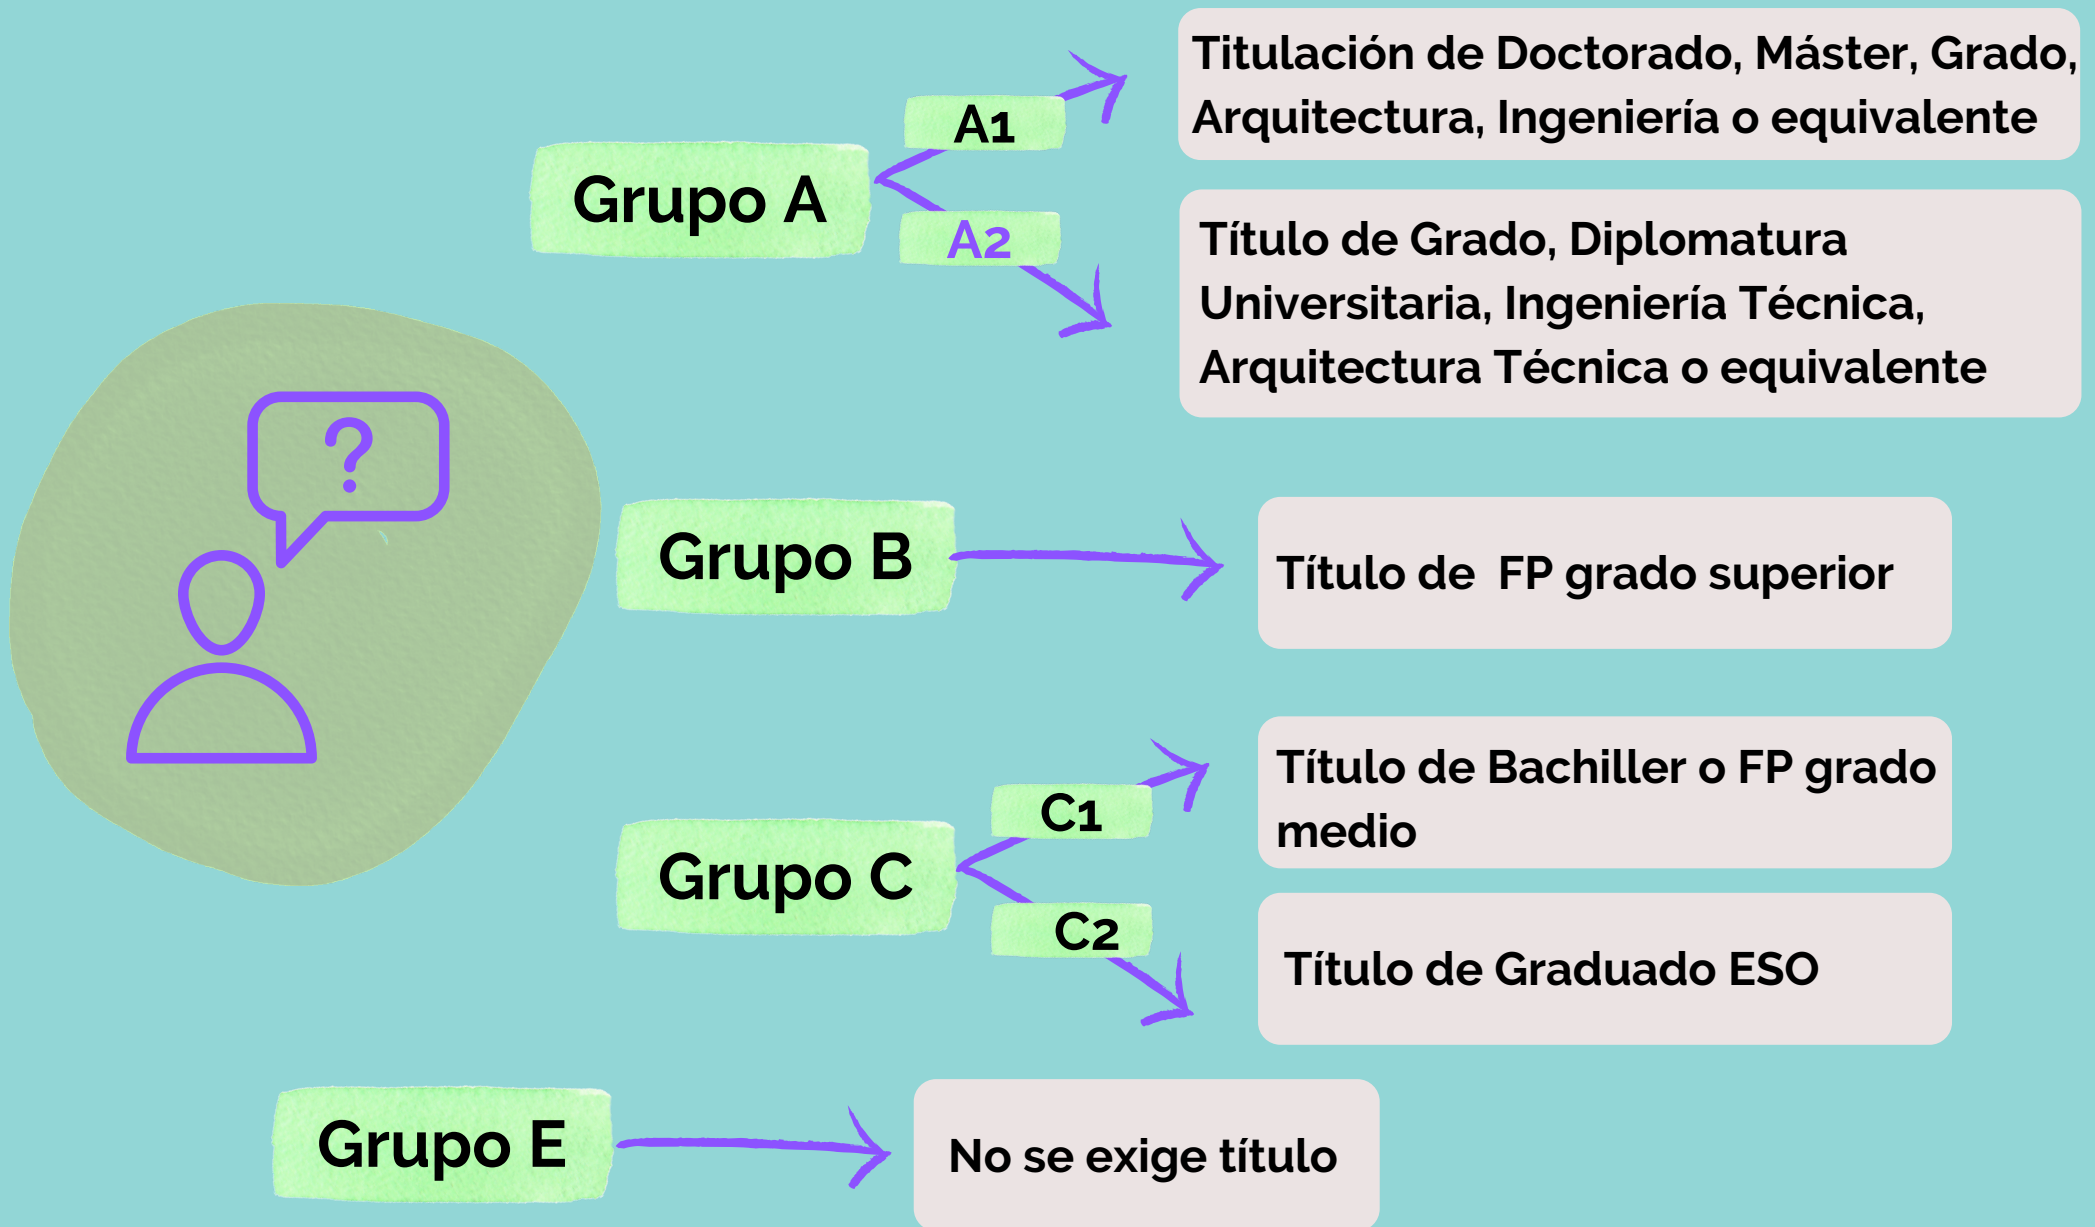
Grupo A

A1

Titulación de Doctorado, Máster, Grado, Arquitectura, Ingeniería o equivalente

A2

Título de Grado, Diplomatura Universitaria, Ingeniería Técnica, Arquitectura Técnica o equivalente

?

Grupo B

Título de FP grado superior

Grupo C

C1

Título de Bachiller o FP grado medio

C2

Título de Graduado ESO

Grupo E

No se exige título